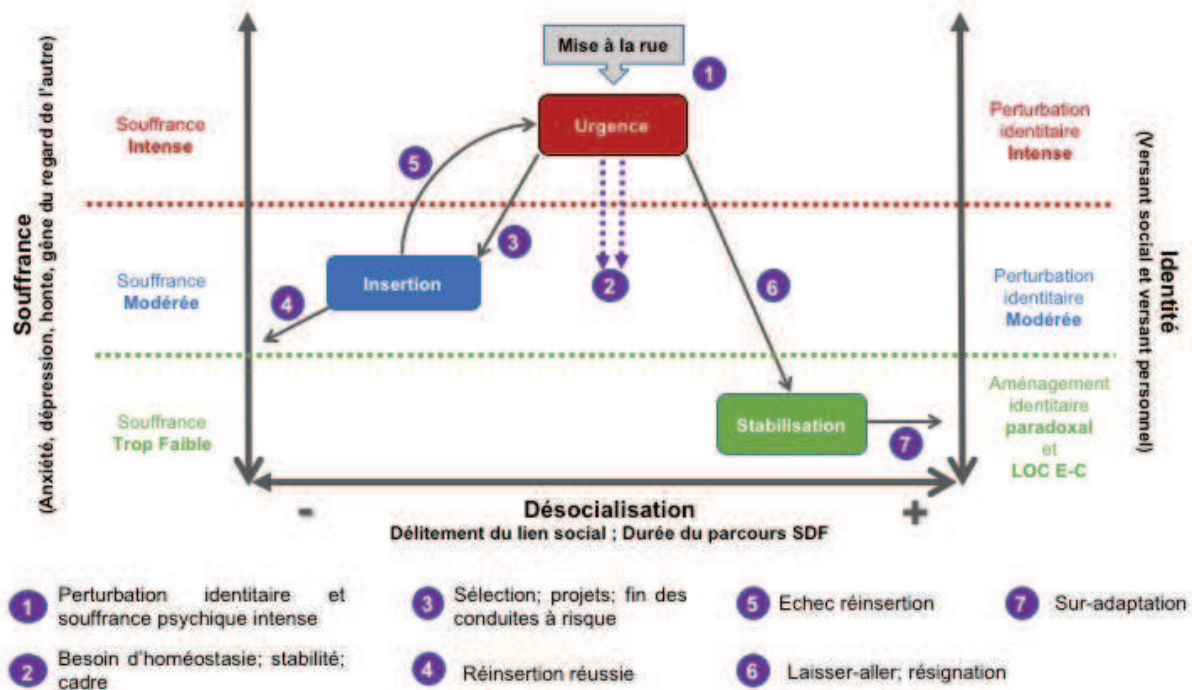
Souffrance
(Anxiété, dépression, honte, gêne du regard de l'autre)

Mise à la rue

1

Souffrance
Intense

Urgence

Perturbation identitaire
Intense

Identité
(Versant social et versant personnel)

5

3

Souffrance
Modérée

Insertion

2

6

Perturbation identitaire
Modérée

4

Souffrance
Trop Faible

Stabilisation

7

Aménagement identitaire
paradoxal
et
LOC E-C

-

Désocialisation
Délitement du lien social ; Durée du parcours SDF

+

1 Perturbation identitaire et souffrance psychique intense

2 Besoin d'homéostasie; stabilité; cadre

3 Sélection; projets; fin des conduites à risque

4 Réinsertion réussie

5 Echec réinsertion

6 Laisser-aller; résignation

7 Sur-adaptation